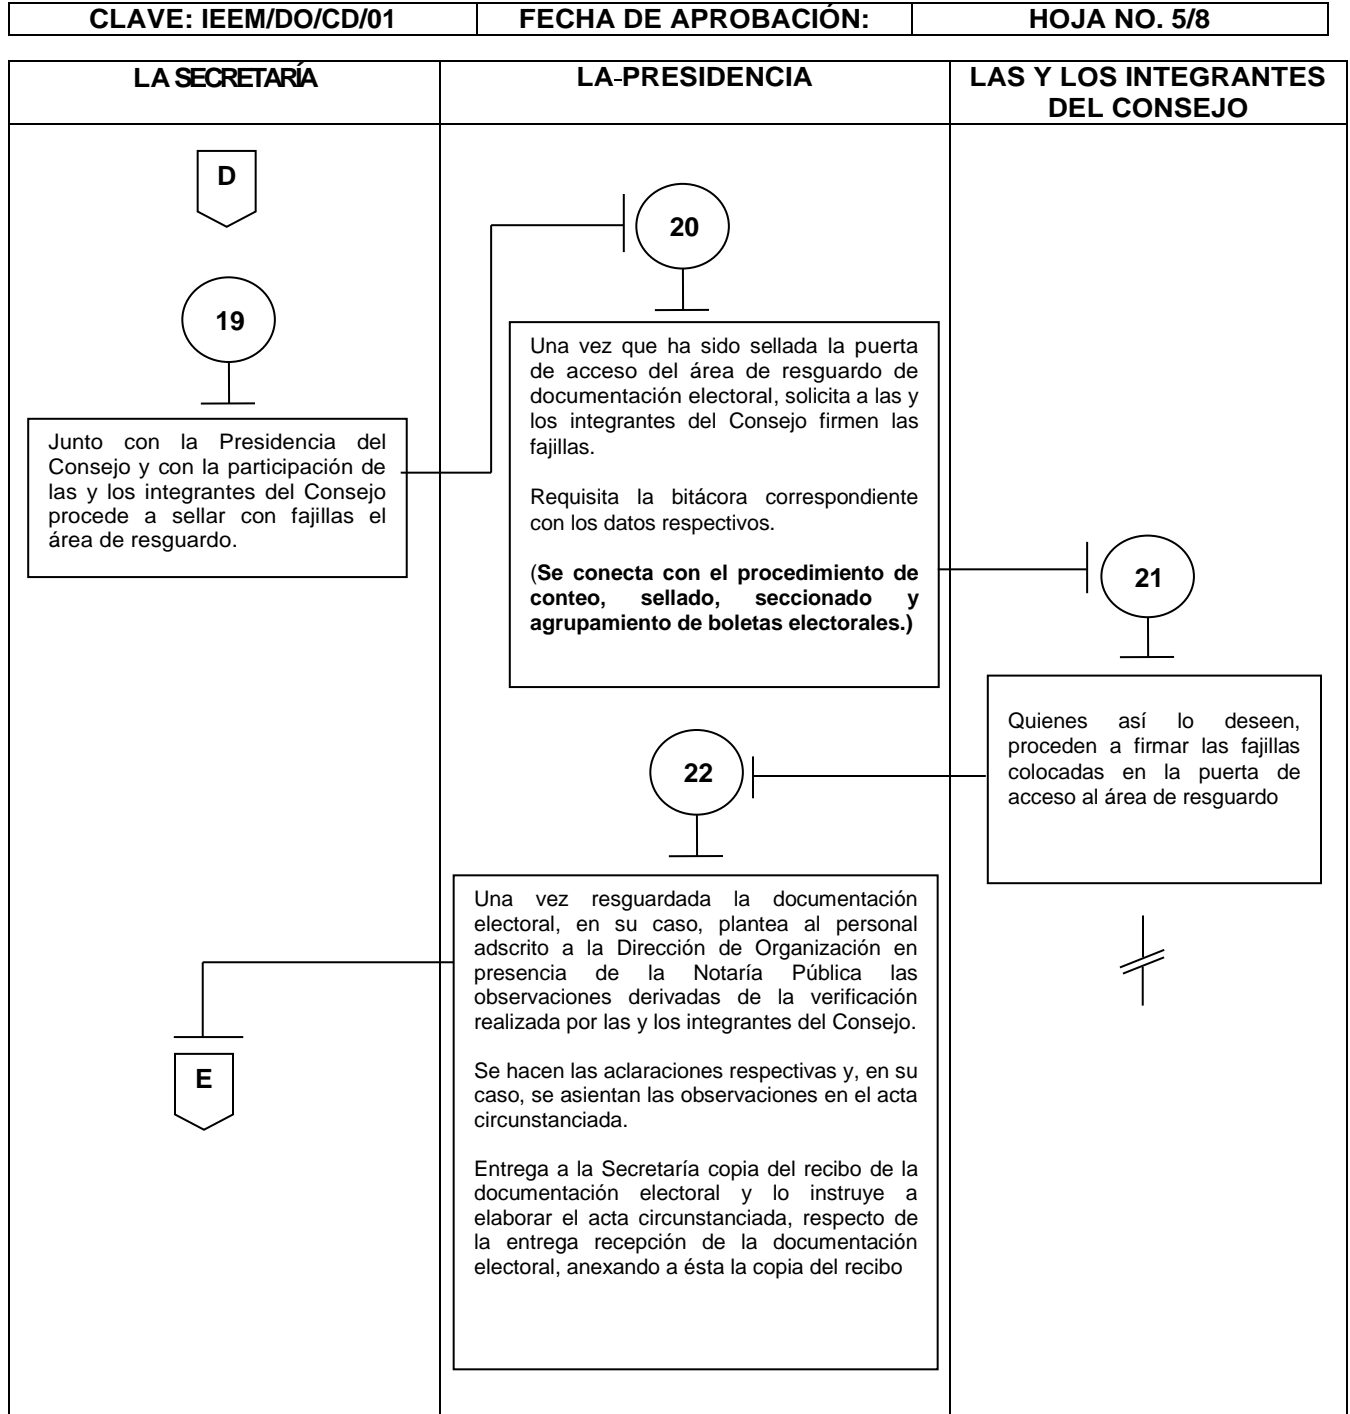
CLAVE: IEEM/DO/CD/01 | FECHA DE APROBACIÓN: | HOJA NO. 5/8

LA SECRETARÍA

LA-PRESIDENCIA

LAS Y LOS INTEGRANTES DEL CONSEJO

D

19

Junto con la Presidencia del Consejo y con la participación de las y los integrantes del Consejo procede a sellar con fajillas el área de resguardo.

20

Una vez que ha sido sellada la puerta de acceso del área de resguardo de documentación electoral, solicita a las y los integrantes del Consejo firmen las fajillas.

Requisita la bitácora correspondiente con los datos respectivos.

(Se conecta con el procedimiento de conteo, sellado, seccionado y agrupamiento de boletas electorales.)

21

Quienes así lo deseen, proceden a firmar las fajillas colocadas en la puerta de acceso al área de resguardo

22

Una vez resguardada la documentación electoral, en su caso, plantea al personal adscrito a la Dirección de Organización en presencia de la Notaría Pública las observaciones derivadas de la verificación realizada por las y los integrantes del Consejo.

Se hacen las aclaraciones respectivas y, en su caso, se asientan las observaciones en el acta circunstanciada.

Entrega a la Secretaría copia del recibo de la documentación electoral y lo instruye a elaborar el acta circunstanciada, respecto de la entrega recepción de la documentación electoral, anexando a ésta la copia del recibo

E